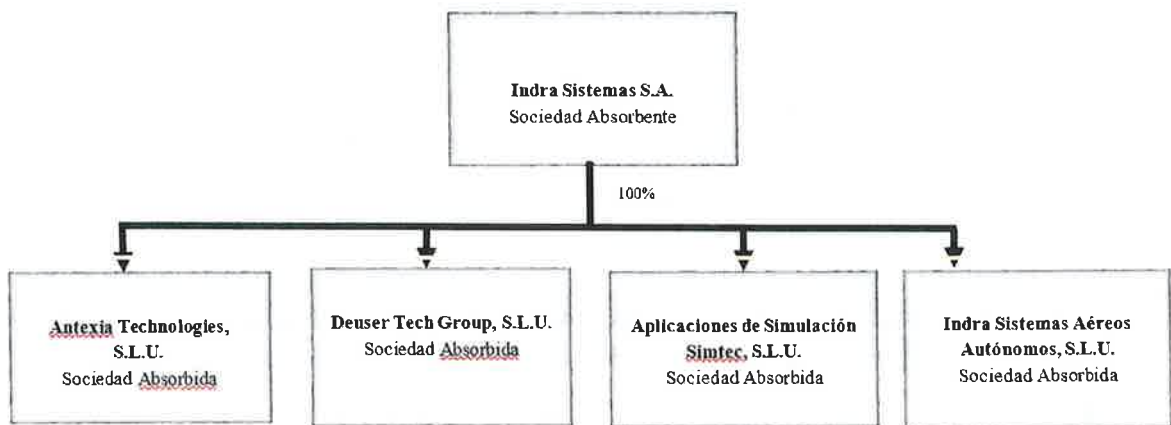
Indra Sistemas S.A.
Sociedad Absorbente

100%

Antexia Technologies, S.L.U.
Sociedad Absorbida

Deuser Tech Group, S.L.U.
Sociedad Absorbida

Aplicaciones de Simulación Simtec, S.L.U.
Sociedad Absorbida

Indra Sistemas Aéreos Autónomos, S.L.U.
Sociedad Absorbida